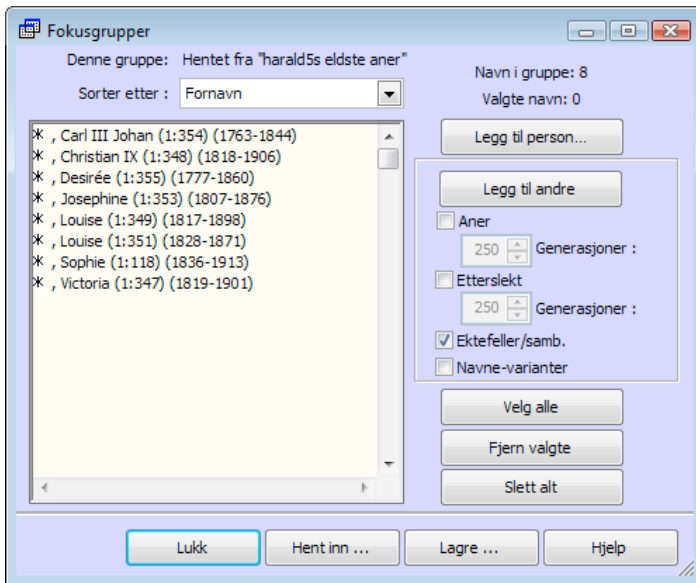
Fokusgrupper

Denne gruppe: Hentet fra "harald5s eldste aner"

Sorter etter : Fornavn

Navn i gruppe: 8
Valgte navn: 0

Legg til person...

⚹ , Carl III Johan (1:354) (1763-1844)
⚹ , Christian IX (1:348) (1818-1906)
⚹ , Desirée (1:355) (1777-1860)
⚹ , Josephine (1:353) (1807-1876)
⚹ , Louise (1:349) (1817-1898)
⚹ , Louise (1:351) (1828-1871)
⚹ , Sophie (1:118) (1836-1913)
⚹ , Victoria (1:347) (1819-1901)

Legg til andre
Aner
250 Generasjoner :
Etterslekt
250 Generasjoner :
Ektefeller/samb.
Navne-varianter

Velg alle
Fjern valgte
Slett alt

Lukk
Hent inn ...
Lagre ...
Hjelp